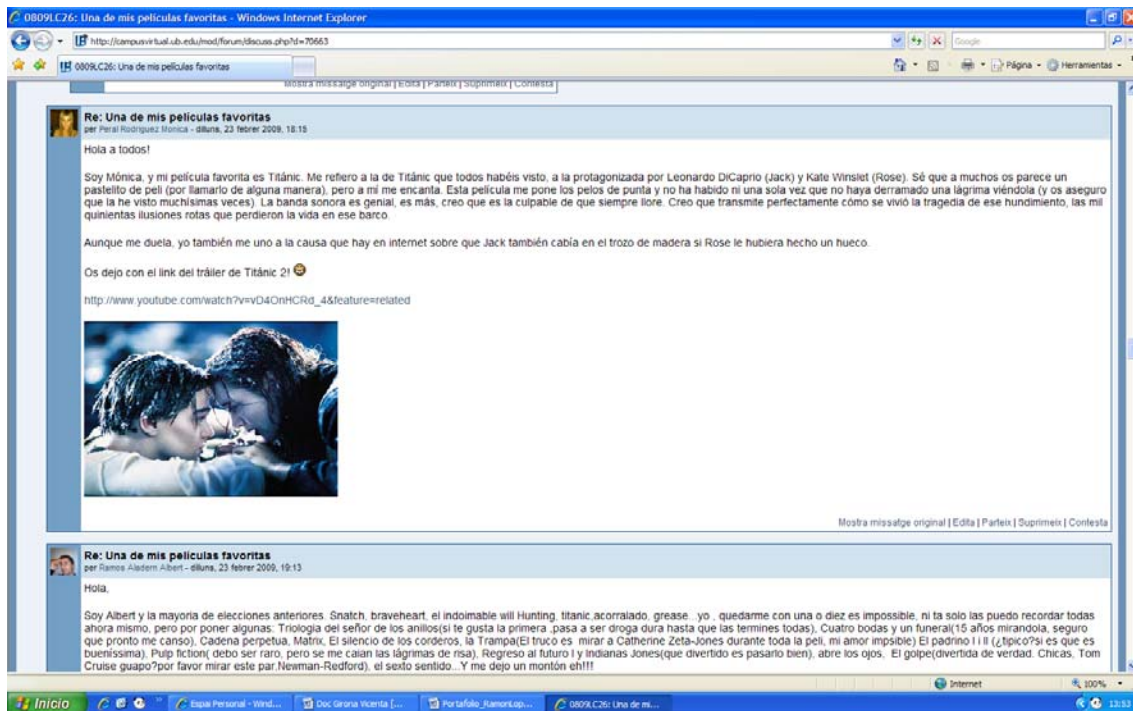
0809LC26: Una de mis películas favoritas - Windows Internet Explorer

http://campusvirtual.ub.edu/mod/forum/discuss.php?d=70663

Google

0809LC26: Una de mis películas favoritas

Página · Herramientas ·

Mostra missatge original | Edita | Parteix | Suprimeix | Contesta

Re: Una de mis películas favoritas
per Peral Rodriguez Monica - dilluns, 23 febrer 2009, 18:15

Hola a todos!

Soy Mónica, y mi película favorita es Titánic. Me refiero a la de Titánic que todos habéis visto, a la protagonizada por Leonardo DiCaprio (Jack) y Kate Winslet (Rose). Sé que a muchos os parece un pastelito de peli (por llamarlo de alguna manera), pero a mí me encanta. Esta película me pone los pelos de punta y no ha habido ni una sola vez que no haya derramado una lágrima viéndola (y os aseguro que la he visto muchísimas veces). La banda sonora es genial, es más, creo que es la culpable de que siempre llore. Creo que transmite perfectamente cómo se vivió la tragedia de ese hundimiento, las mil quinientas ilusiones rotas que perdieron la vida en ese barco.

Aunque me duela, yo también me uno a la causa que hay en internet sobre que Jack también cabía en el trozo de madera si Rose le hubiera hecho un hueco.

Os dejo con el link del tráiler de Titánic 2!

http://www.youtube.com/watch?v=vD4OnHCRd_4&feature=related

Mostra missatge original | Edita | Parteix | Suprimeix | Contesta

Re: Una de mis películas favoritas
per Ramos Aladern Albert - dilluns, 23 febrer 2009, 19:13

Hola,

Soy Albert y la mayoria de elecciones anteriores. Snatch, braveheart, el indoimable will Hunting, titanic,acorralado, grease...yo , quedarme con una o diez es impossible, ni ta solo las puedo recordar todas ahora mismo, pero por poner algunas: Triologia del señor de los anillos(si te gusta la primera ,pasa a ser droga dura hasta que las termines todas), Cuatro bodas y un funeral(15 años mirandola, seguro que pronto me canso), Cadena perpetua, Matrix, El silencio de los corderos, la Trampa(El truco es mirar a Catherine Zeta-Jones durante toda la peli, mi amor impsible) El padrino I i II (¿tipico?si es que es buenissima), Pulp fiction( debo ser raro, pero se me caian las lágrimas de risa), Regreso al futuro I y Indianas Jones(que divertido es pasarlo bien), abre los ojos, El golpe(divertida de verdad. Chicas, Tom Cruise guapo?por favor mirar este par,Newman-Redford), el sexto sentido...Y me dejo un montón eh!!!

Internet | 100%

Inicio | Espai Personal - Wind... | Doc Girona Vicenta [... | Portafolio_RamonLop... | 0809LC26: Una de mi... | 13:53